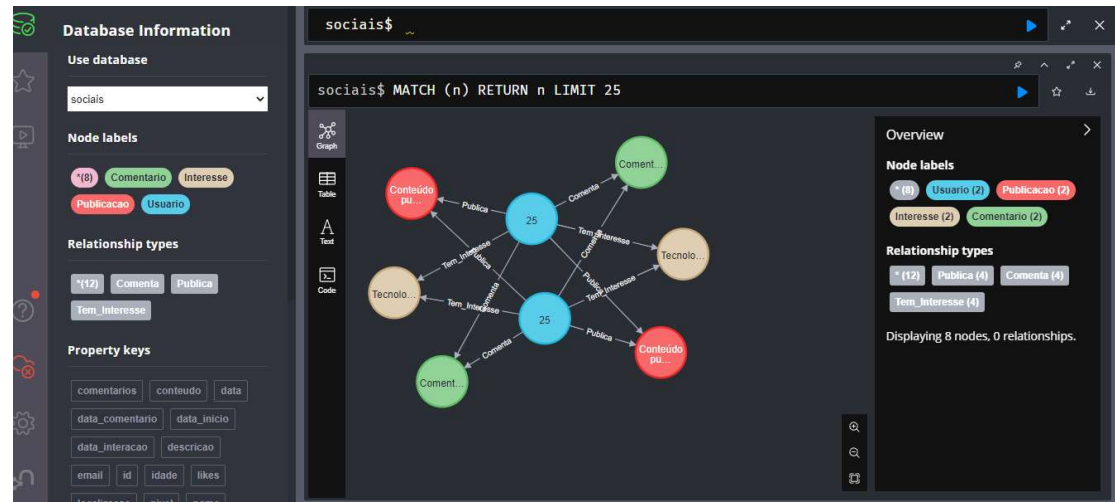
Database Information

Use database

sociais

Node labels

*(8) Comentario Interesse Publicacao Usuario

Relationship types

*(12) Comenta Publica Tem_Interesse

Property keys

comentarios conteudo data data_comentario data_inicio data_interacao descricao email id idade likes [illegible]

sociais$

sociais$ MATCH (n) RETURN n LIMIT 25

Graph
Table
Text
Code

Coment...
Conteúdo pu...
25
Tecnolo...
Tecnolo...
25
Conteúdo pu...
Coment...
Publica
Comenta
Tem_Interesse
Publica
Tem_Interesse
Comenta
Publica
Tem_Interesse
Tem_Interesse
Comenta
Publica
Comenta

Overview

Node labels

* (8) Usuario (2) Publicacao (2) Interesse (2) Comentario (2)

Relationship types

* (12) Publica (4) Comenta (4) Tem_Interesse (4)

Displaying 8 nodes, 0 relationships.